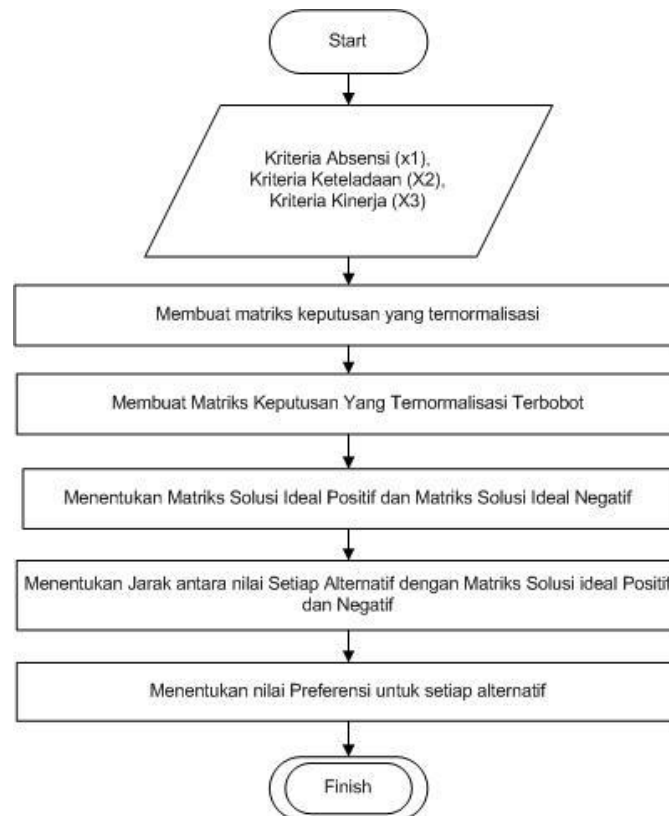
Start

Kriteria Absensi (x1), Kriteria Keteladaan (X2), Kriteria Kinerja (X3)

Membuat matriks keputusan yang ternormalisasi

Membuat Matriks Keputusan Yang Ternormalisasi Terbobot

Menentukan Matriks Solusi Ideal Positif dan Matriks Solusi Ideal Negatif

Menentukan Jarak antara nilai Setiap Alternatif dengan Matriks Solusi ideal Positif dan Negatif

Menentukan nilai Preferensi untuk setiap alternatif

Finish